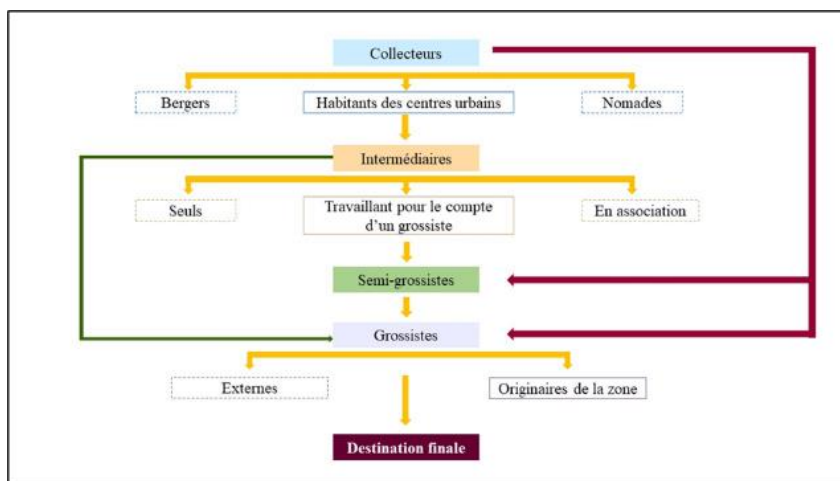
Collecteurs

Bergers

Habitants des centres urbains

Nomades

Intermédiaires

Seuls

Travaillant pour le compte d'un grossiste

En association

Semi-grossistes

Grossistes

Externes

Originaires de la zone

Destination finale